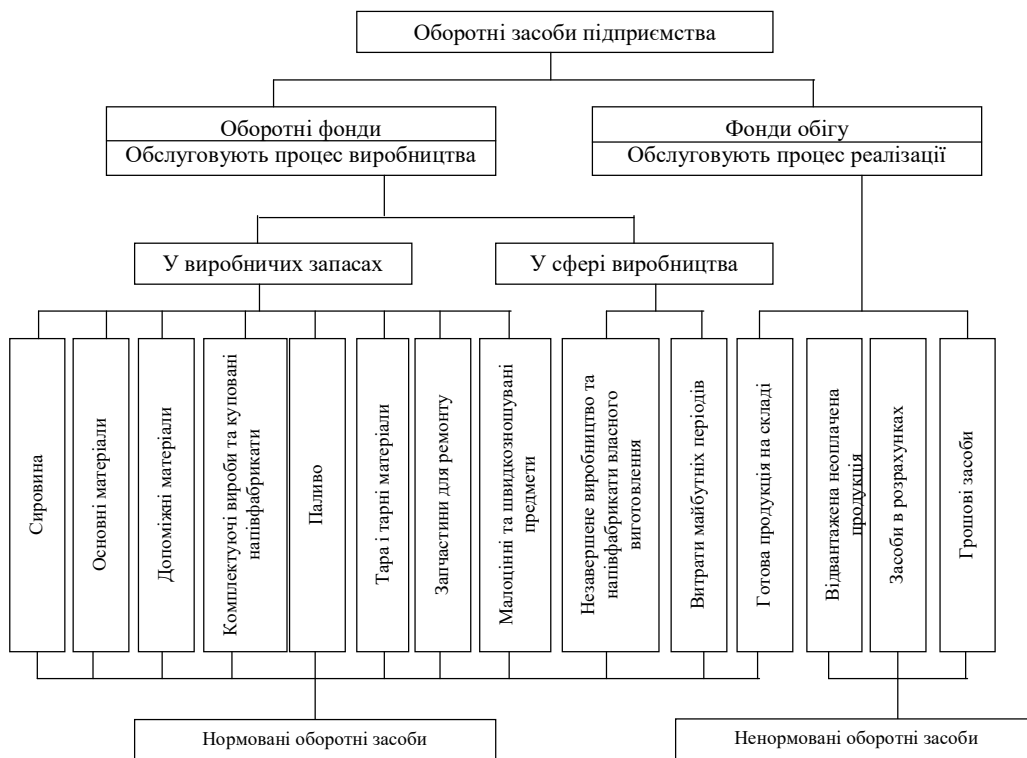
Оборотні засоби підприємства

Оборотні фонди
Обслуговують процес виробництва

Фонди обігу
Обслуговують процес реалізації

У виробничих запасах

У сфері виробництва

Сировина

Основні матеріали

Допоміжні матеріали

Комплектуючі вироби та куповані напівфабрикати

Паливо

Тара і тарні матеріали

Запчастини для ремонту

Малоцінні та швидкозношувані предмети

Незавершене виробництво та напівфабрикати власного виготовлення

Витрати майбутніх періодів

Готова продукція на складі

Відвантажена неоплачена продукція

Засоби в розрахунках

Грошові засоби

Нормовані оборотні засоби

Ненормовані оборотні засоби